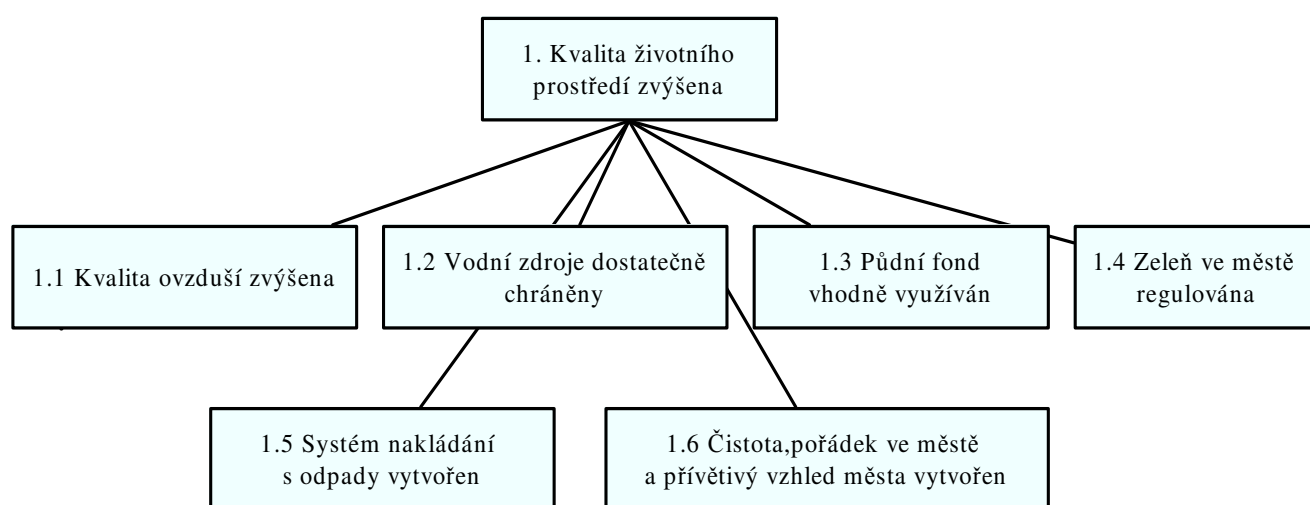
1. Kvalita životního prostředí zvýšena

1.1 Kvalita ovzduší zvýšena

1.2 Vodní zdroje dostatečně chráněny

1.3 Půdní fond vhodně využíván

1.4 Zeleň ve městě regulována

1.5 Systém nakládání s odpady vytvořen

1.6 Čistota,pořádek ve městě a přívětivý vzhled města vytvořen